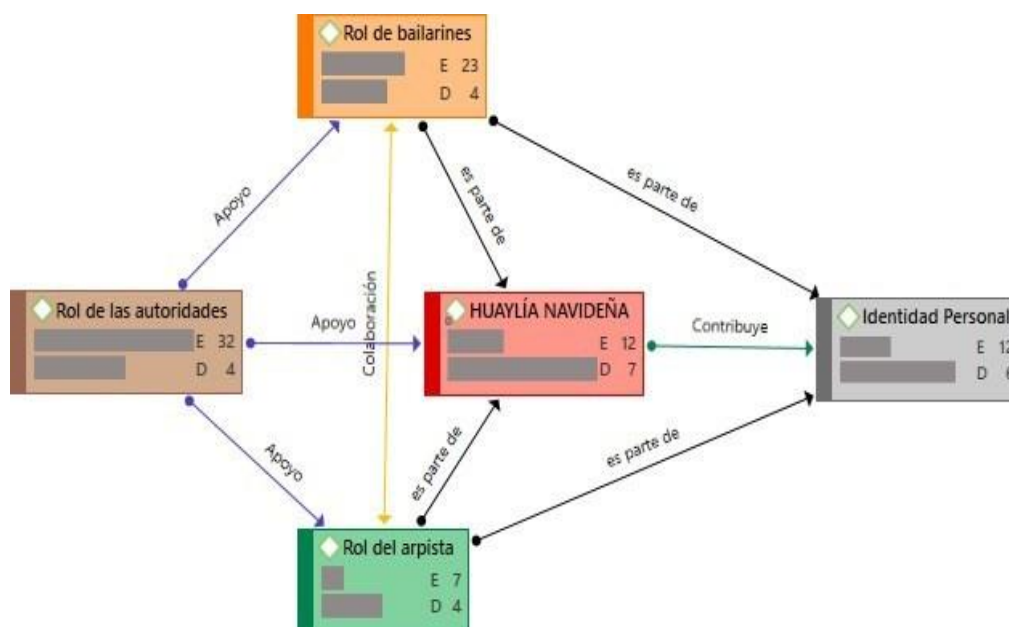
Rol de bailarines
E 23
D 4

Apoyo

es parte de

es parte de

Rol de las autoridades
E 32
D 4

Apoyo

Colaboración

HUAYLÍA NAVIDEÑA
E 12
D 7

Contribuye

Identidad Personal
E 1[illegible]
D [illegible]

Apoyo

es parte de

es parte de

Rol del arpista
E 7
D 4